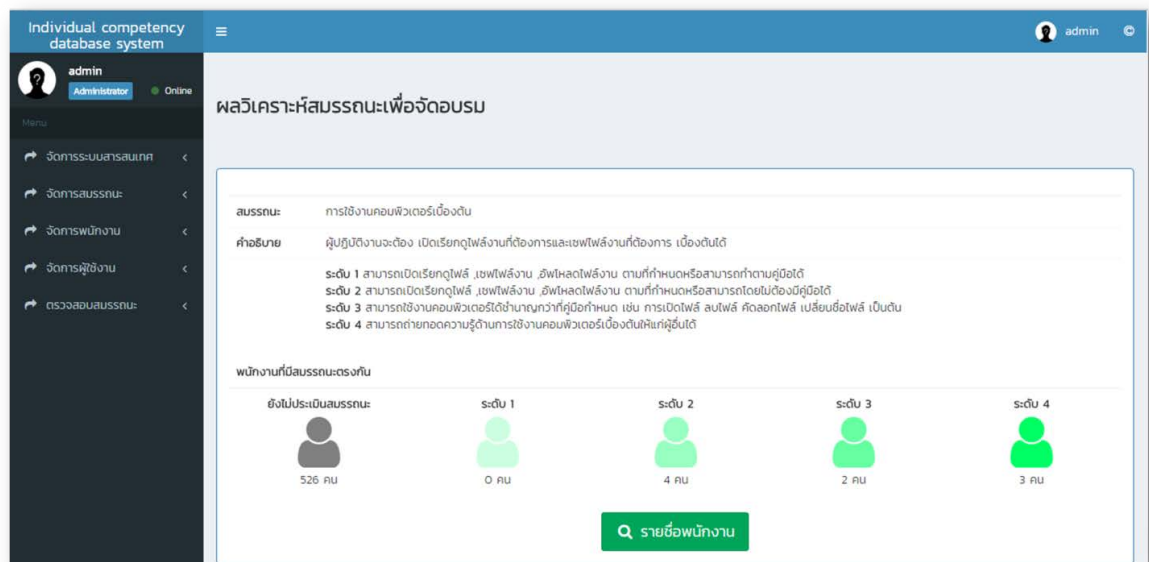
Individual competency database system

≡

admin ©

admin
Administrator
Online

Menu

จัดการระบบสารสนเทศ
จัดการสมรรถนะ
จัดการพนักงาน
จัดการผู้ใช้งาน
ตรวจสอบสมรรถนะ

ผลวิเคราะห์สมรรถนะเพื่อจัดอบรม

สมรรถนะ การใช้งานคอมพิวเตอร์เบื้องต้น

คำอธิบาย ผู้ปฏิบัติงานจะต้อง เปิดเรียกดูไฟล์งานที่ต้องการและเซฟไฟล์งานที่ต้องการ เบื้องต้นได้

ระดับ 1 สามารถเปิดเรียกดูไฟล์ ,เซฟไฟล์งาน ,อัพโหลดไฟล์งาน ตามที่กำหนดหรือสามารถทำตามคู่มือได้
ระดับ 2 สามารถเปิดเรียกดูไฟล์ ,เซฟไฟล์งาน ,อัพโหลดไฟล์งาน ตามที่กำหนดหรือสามารถโดยไม่ต้องมีคู่มือได้
ระดับ 3 สามารถใช้งานคอมพิวเตอร์ได้ชำนาญกว่าที่คู่มือกำหนด เช่น การเปิดไฟล์ ลบไฟล์ คัดลอกไฟล์ เปลี่ยนชื่อไฟล์ เป็นต้น
ระดับ 4 สามารถถ่ายทอดความรู้ด้านการใช้งานคอมพิวเตอร์เบื้องต้นให้แก่ผู้อื่นได้

พนักงานที่มีสมรรถนะตรงกัน

| ยังไม่ประเมินสมรรถนะ | ระดับ 1 | ระดับ 2 | ระดับ 3 | ระดับ 4 |
|---|---|---|---|---|
| 526 คน | 0 คน | 4 คน | 2 คน | 3 คน |

รายชื่อพนักงาน